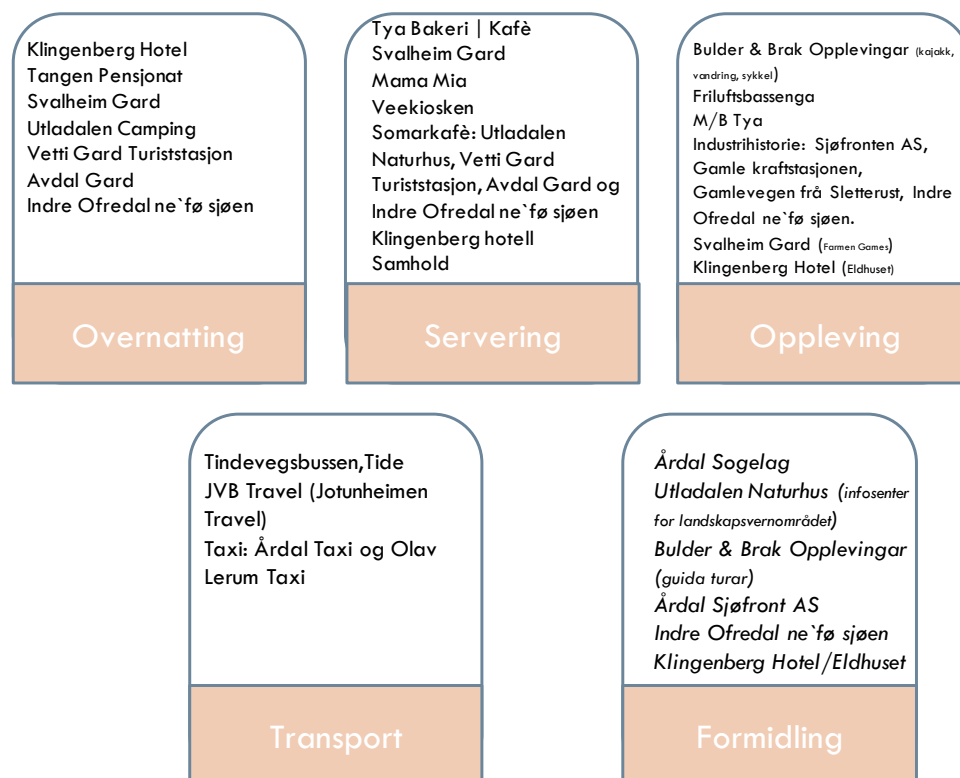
Klingenberg Hotel
Tangen Pensjonat
Svalheim Gard
Utladalen Camping
Vetti Gard Turiststasjon
Avdal Gard
Indre Ofredal ne`fø sjøen

Overnatting

Tya Bakeri | Kafè
Svalheim Gard
Mama Mia
Veekiosken
Somarkafè: Utladalen Naturhus, Vetti Gard Turiststasjon, Avdal Gard og Indre Ofredal ne`fø sjøen
Klingenberg hotell
Samhold

Servering

Bulder & Brak Opplevingar (kajakk, vandring, sykkel)
Friluftsbassenga
M/B Tya
Industrihistorie: Sjøfronten AS, Gamle kraftstasjonen, Gamlevegen frå Sletterust, Indre Ofredal ne`fø sjøen.
Svalheim Gard (Farmen Games)
Klingenberg Hotel (Eldhuset)

Oppleving

Tindevegsbussen,Tide
JVB Travel (Jotunheimen Travel)
Taxi: Årdal Taxi og Olav Lerum Taxi

Transport

Årdal Sogelag
Utladalen Naturhus (infosenter for landskapsvernområdet)
Bulder & Brak Opplevingar (guida turar)
Årdal Sjøfront AS
Indre Ofredal ne`fø sjøen
Klingenberg Hotel/Eldhuset

Formidling